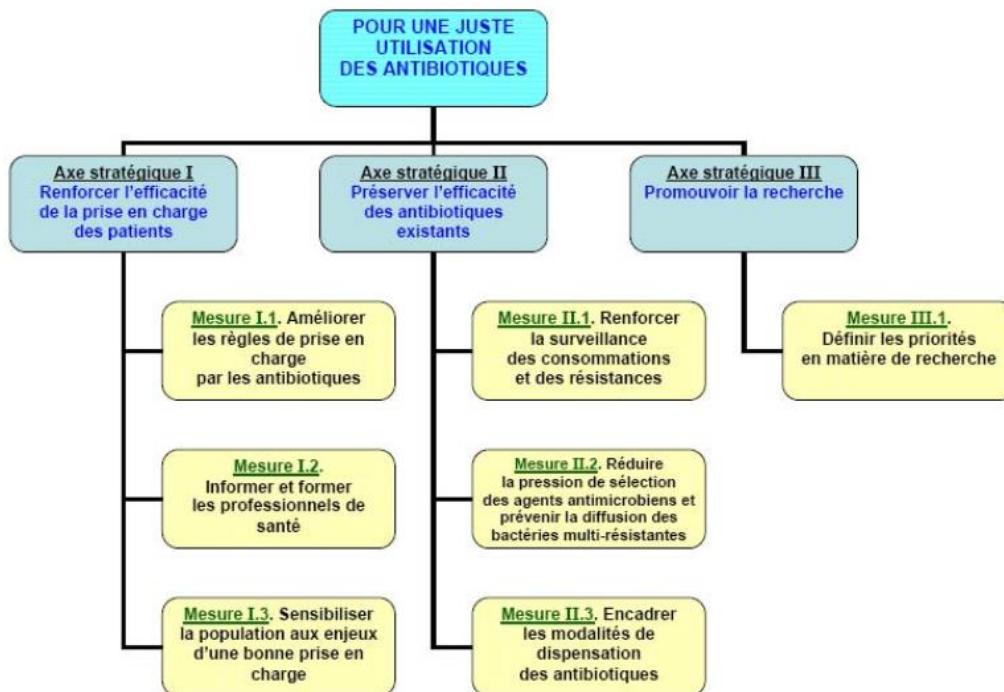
POUR UNE JUSTE UTILISATION DES ANTIBIOTIQUES

Axe stratégique I
Renforcer l'efficacité de la prise en charge des patients

Mesure I.1. Améliorer les règles de prise en charge par les antibiotiques

Mesure I.2. Informer et former les professionnels de santé

Mesure I.3. Sensibiliser la population aux enjeux d'une bonne prise en charge

Axe stratégique II
Préserver l'efficacité des antibiotiques existants

Mesure II.1. Renforcer la surveillance des consommations et des résistances

Mesure II.2. Réduire la pression de sélection des agents antimicrobiens et prévenir la diffusion des bactéries multi-résistantes

Mesure II.3. Encadrer les modalités de dispensation des antibiotiques

Axe stratégique III
Promouvoir la recherche

Mesure III.1. Définir les priorités en matière de recherche